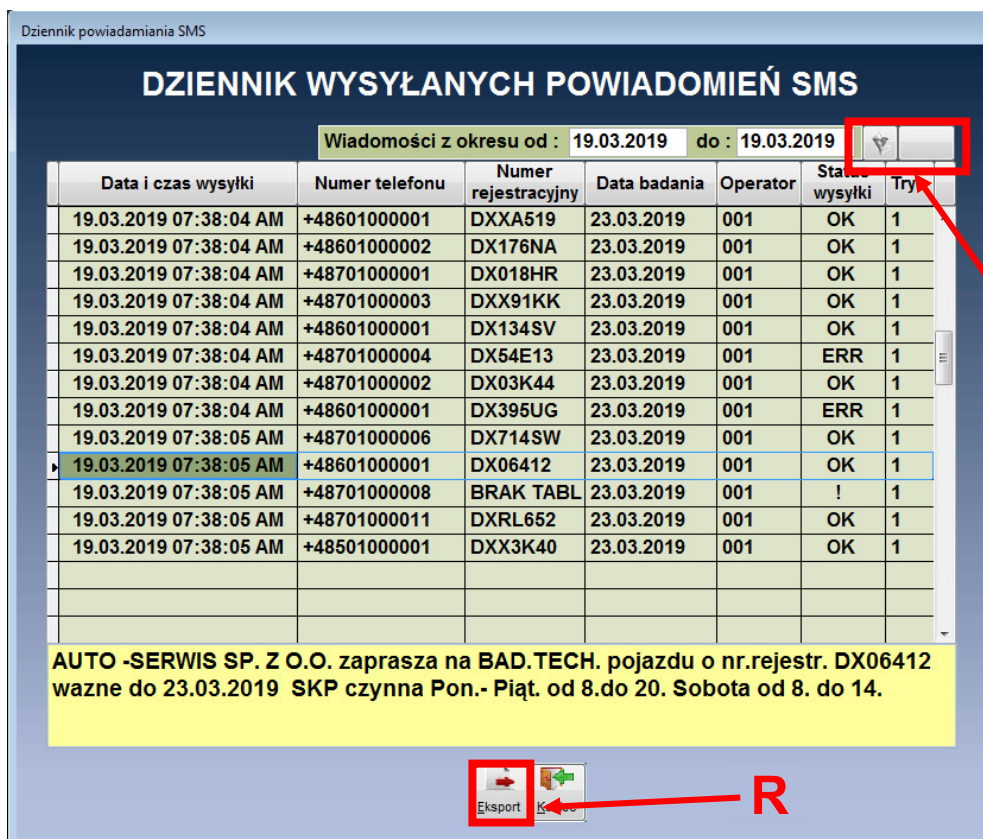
Dziennik powiadamiania SMS

DZIENNIK WYSYŁANYCH POWIADOMIEŃ SMS

Wiadomości z okresu od : 19.03.2019 do : 19.03.2019

| Data i czas wysyłki | Numer telefonu | Numer rejestracyjny | Data badania | Operator | Status wysyłki | Try |
|---|---|---|---|---|---|---|
| 19.03.2019 07:38:04 AM | +48601000001 | DXXA519 | 23.03.2019 | 001 | OK | 1 |
| 19.03.2019 07:38:04 AM | +48601000002 | DX176NA | 23.03.2019 | 001 | OK | 1 |
| 19.03.2019 07:38:04 AM | +48701000001 | DX018HR | 23.03.2019 | 001 | OK | 1 |
| 19.03.2019 07:38:04 AM | +48701000003 | DXX91KK | 23.03.2019 | 001 | OK | 1 |
| 19.03.2019 07:38:04 AM | +48601000001 | DX134SV | 23.03.2019 | 001 | OK | 1 |
| 19.03.2019 07:38:04 AM | +48701000004 | DX54E13 | 23.03.2019 | 001 | ERR | 1 |
| 19.03.2019 07:38:04 AM | +48701000002 | DX03K44 | 23.03.2019 | 001 | OK | 1 |
| 19.03.2019 07:38:04 AM | +48601000001 | DX395UG | 23.03.2019 | 001 | ERR | 1 |
| 19.03.2019 07:38:05 AM | +48701000006 | DX714SW | 23.03.2019 | 001 | OK | 1 |
| 19.03.2019 07:38:05 AM | +48601000001 | DX06412 | 23.03.2019 | 001 | OK | 1 |
| 19.03.2019 07:38:05 AM | +48701000008 | BRAK TABL | 23.03.2019 | 001 | ! | 1 |
| 19.03.2019 07:38:05 AM | +48701000011 | DXRL652 | 23.03.2019 | 001 | OK | 1 |
| 19.03.2019 07:38:05 AM | +48501000001 | DXX3K40 | 23.03.2019 | 001 | OK | 1 |

AUTO -SERWIS SP. Z O.O. zaprasza na BAD.TECH. pojazdu o nr.rejestr. DX06412 wazne do 23.03.2019 SKP czynna Pon.- Piąt. od 8.do 20. Sobota od 8. do 14.

Eksport K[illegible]

R